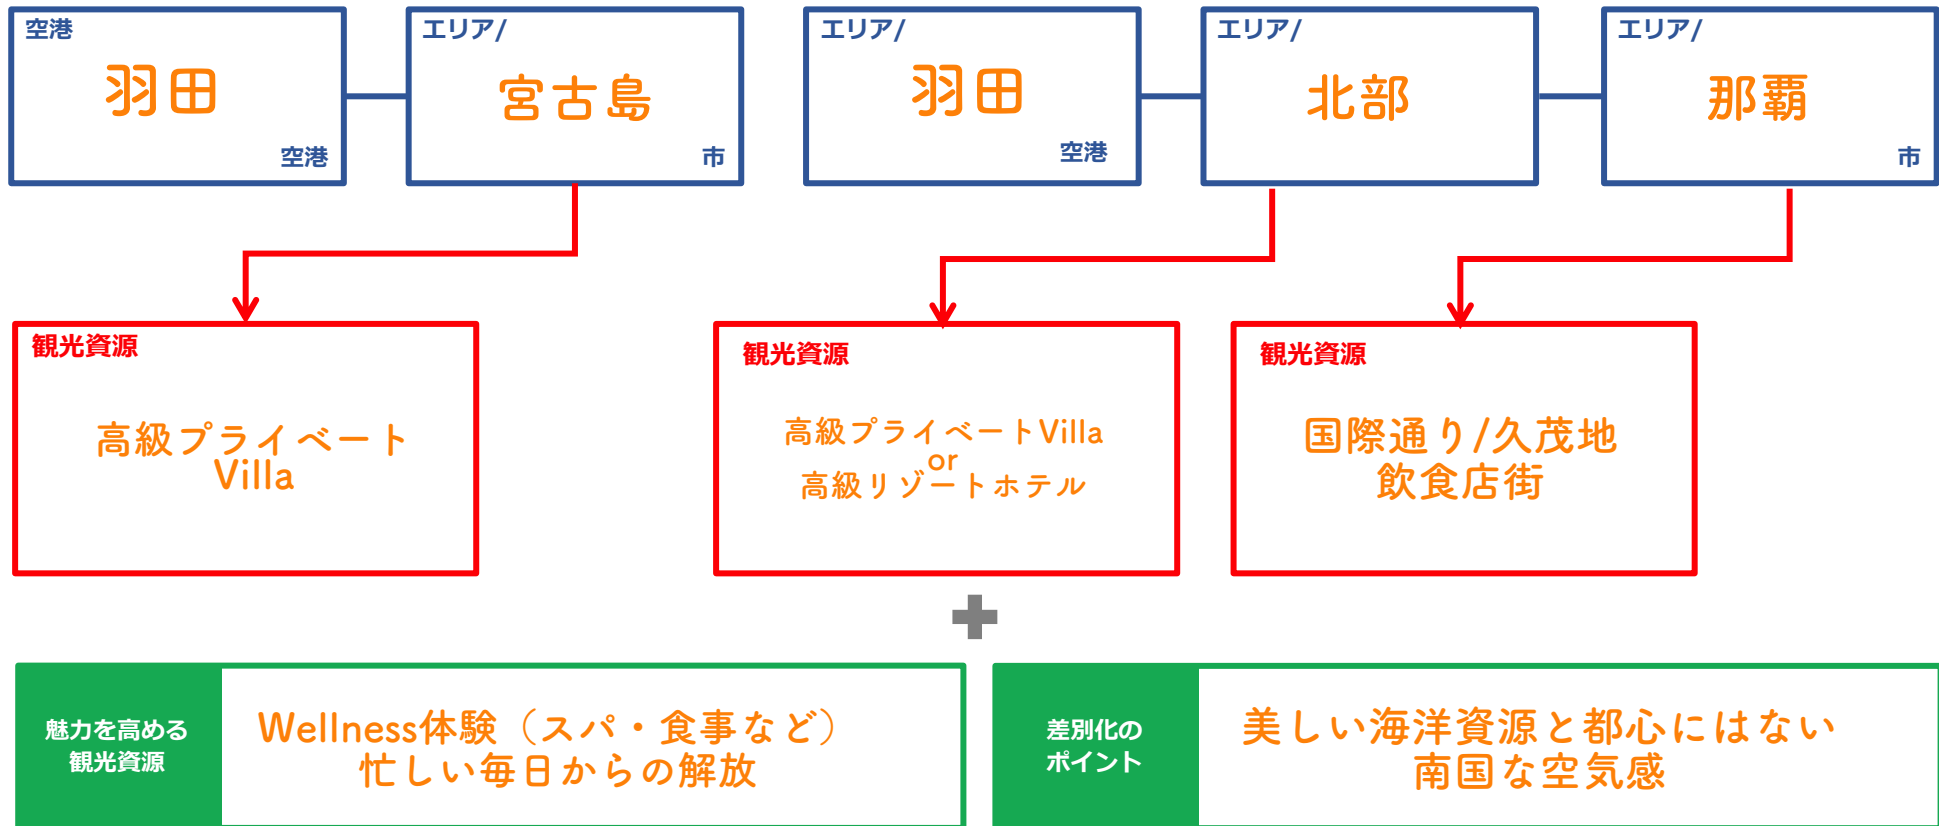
空港
羽田
空港

エリア/
宮古島
市

エリア/
羽田
空港

エリア/
北部

エリア/
那覇
市

観光資源
高級プライベートVilla

観光資源
高級プライベートVilla
or
高級リゾートホテル

観光資源
国際通り/久茂地
飲食店街

魅力を高める
観光資源

Wellness体験（スパ・食事など）
忙しい毎日からの解放

差別化の
ポイント

美しい海洋資源と都心にはない
南国な空気感